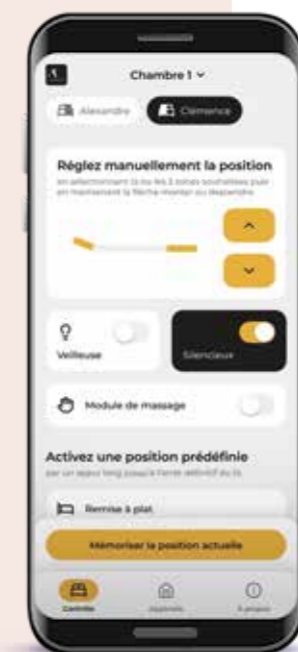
Chambre 1

Alexandre

Clémence

Réglez manuellement la position

en sélectionnant la ou les 2 zones souhaitées puis en maintenant la flèche monter ou descendre

Veilleuse

Silencieux

Module de massage

Activez une position prédéfinie

par un appui long jusqu'à l'arrêt définitif du lit

Remise à plat

Mémoriser la position actuelle

Contrôle

Appareils

À propos